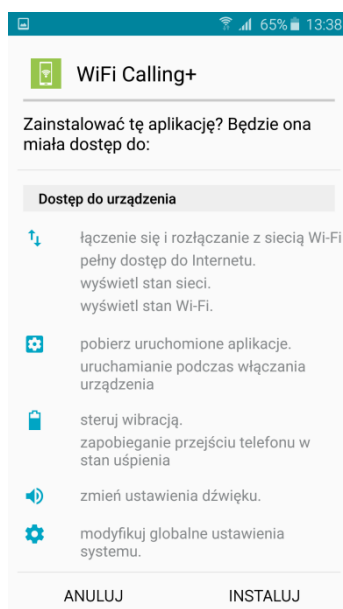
65% 13:38

WiFi Calling+

Zainstalować tę aplikację? Będzie ona miała dostęp do:

Dostęp do urządzenia

łączenie się i rozłączanie z siecią Wi-Fi
pełny dostęp do Internetu.
wyświetl stan sieci.
wyświetl stan Wi-Fi.

pobierz uruchomione aplikacje.
uruchamianie podczas włączania urządzenia

steruj wibracją.
zapobieganie przejściu telefonu w stan uśpienia

zmień ustawienia dźwięku.

modyfikuj globalne ustawienia systemu.

ANULUJ INSTALUJ